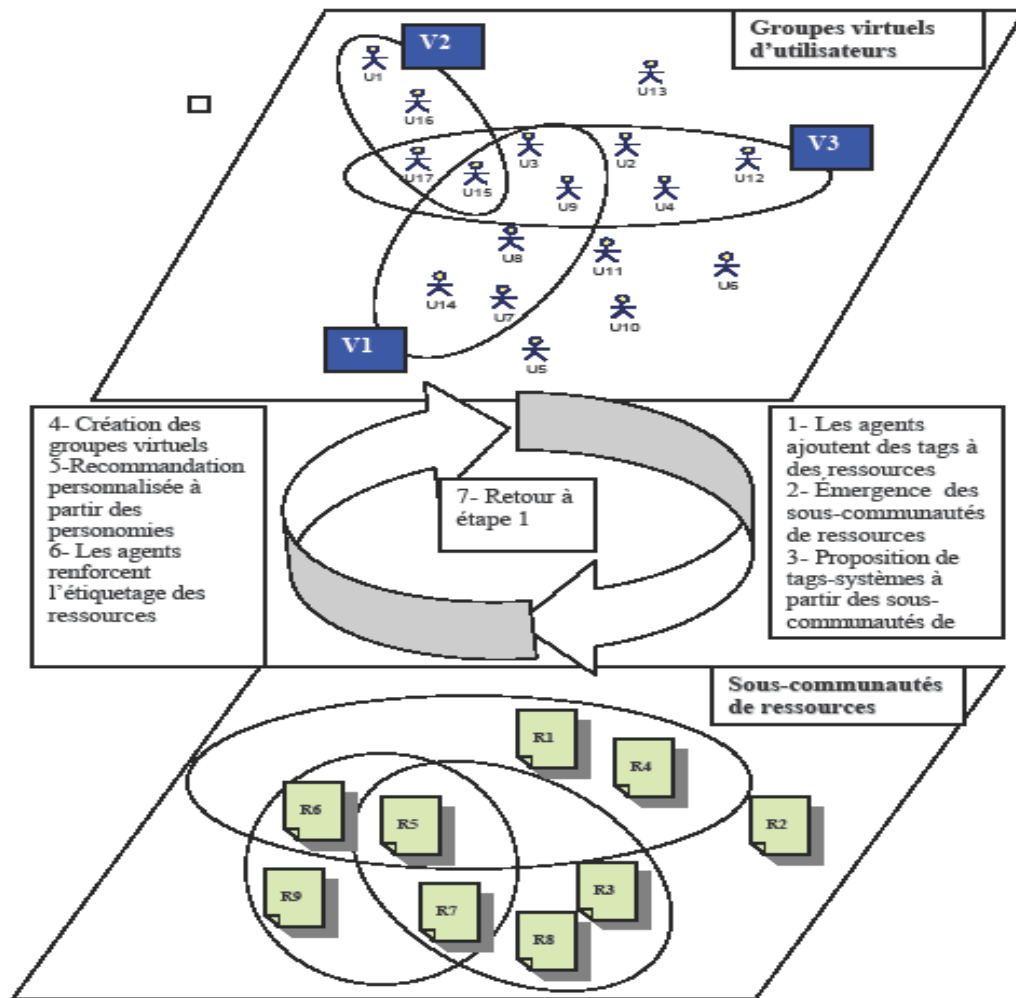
Groupes virtuels d'utilisateurs

V2

U1

U16

U13

V3

U17

U15

U3

U2

U12

U9

U4

U8

U11

U6

U14

U7

U10

V1

U5

4- Création des groupes virtuels
5-Recommandation personnalisée à partir des personomies
6- Les agents renforcent l'étiquetage des ressources

7- Retour à étape 1

1- Les agents ajoutent des tags à des ressources
2- Émergence des sous-communautés de ressources
3- Proposition de tags-systèmes à partir des sous-communautés de

Sous-communautés de ressources

R1

R4

R6

R5

R2

R9

R7

R3

R8